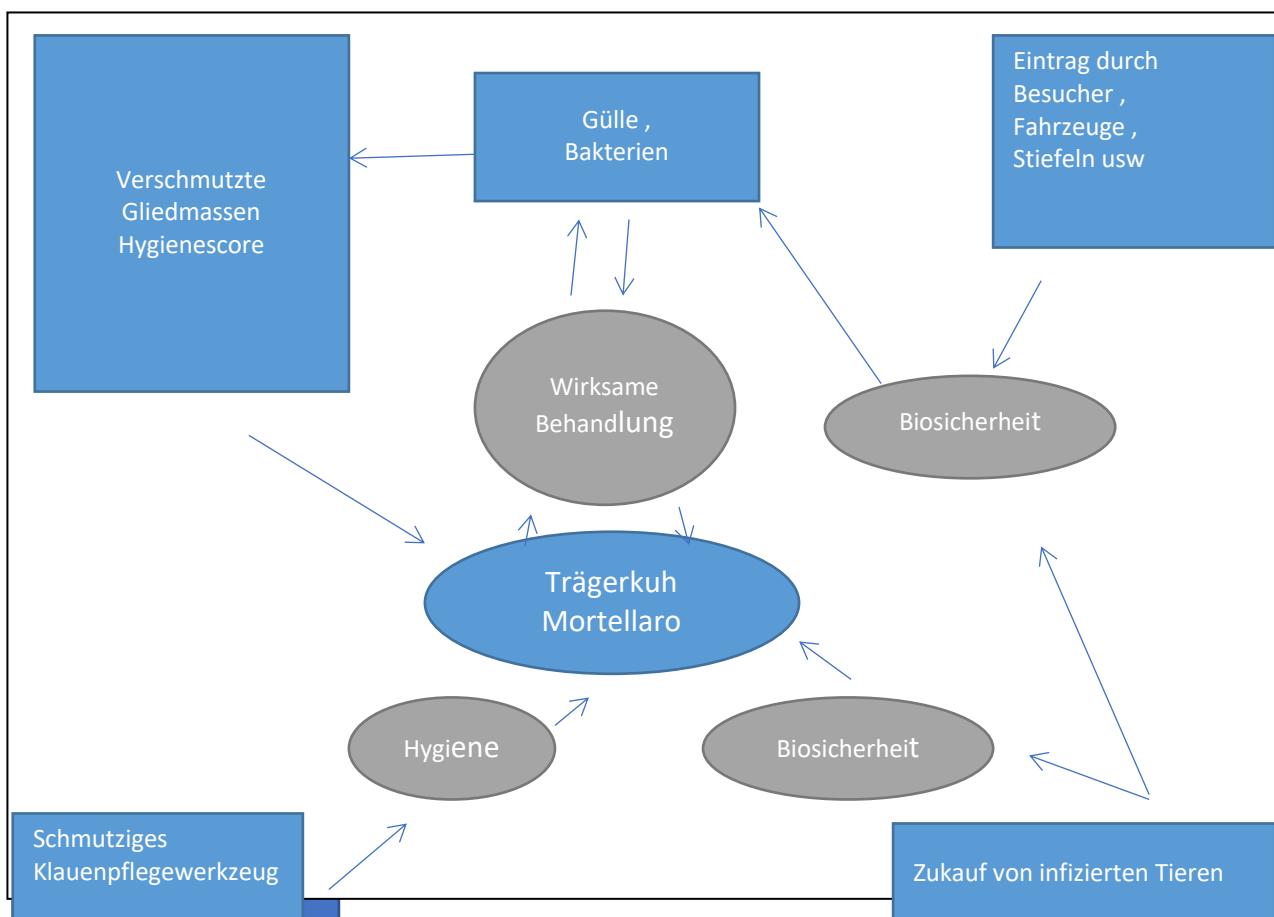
Verschmutzte Gliedmassen Hygienescore

Gülle , Bakterien

Eintrag durch Besucher , Fahrzeuge , Stiefeln usw

Wirksame Behandlung

Biosicherheit

Trägerkuh Mortellaro

Hygiene

Biosicherheit

Schmutziges Klauenpflegewerkzeug

Zukauf von infizierten Tieren